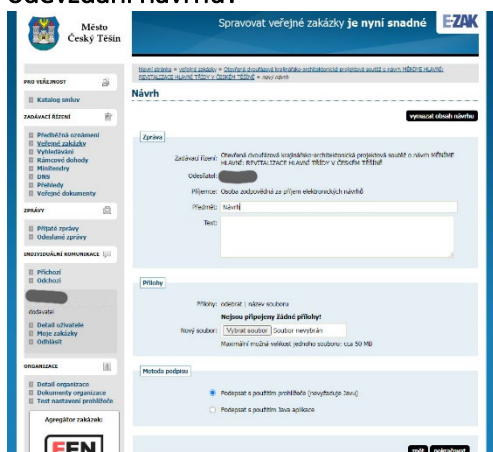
Odevzdání návrhu

Město Český Těšín

Spravovat veřejné zakázky je nyní snadné

E-ZAK

PRO VEŘEJNOST

Katalog smluv

ZADÁVACÍ ŘÍZENÍ

Předběžná oznámení
Veřejné zakázky
Vyhledávání
Rámcové dohody
Minitendry
DNS
Přehledy
Veřejné dokumenty

ZPRÁVY

Přijaté zprávy
Odeslané zprávy

INDIVIDUÁLNÍ KOMUNIKACE

Příchozí
Odchozí

dodavatel

Detail uživatele
Moje zakázky
Odhlásit

ORGANIZACE

Detail organizace
Dokumenty organizace
Test nastavení prohlížeče

Agregátor zakázek

Úvodní stránka » veřejné zakázky » Otevřená dvoufázová krajinářsko-architektonická projektová soutěž o návrh MĚKOVÉ HLAVNÍ: REVITALIZACE HLAVNÍ TŘÍDY V ČESKÉM TĚŠÍNĚ » nový návrh

Návrh

vymazat obsah návrhu

Zpráva

Zadávací řízení: Otevřená dvoufázová krajinářsko-architektonická projektová soutěž o návrh MĚKOVÉ HLAVNÍ: REVITALIZACE HLAVNÍ TŘÍDY V ČESKÉM TĚŠÍNĚ

Odesílatel:

Příjemce: Osoba zodpovědná za příjem elektronických návrhů

Předmět: Návrh

Text:

Přílohy

Přílohy: odebrat | název souboru

Nejsou připojeny žádné přílohy!

Nový soubor: Vybrat soubor Soubor nevybrán

Maximální možná velikost jednoho souboru: cca 50 MB

Metoda podpisu

Podepsat s použitím prohlížeče (nevyžaduje Javu)

Podepsat s použitím Java aplikace

zpět podepsat